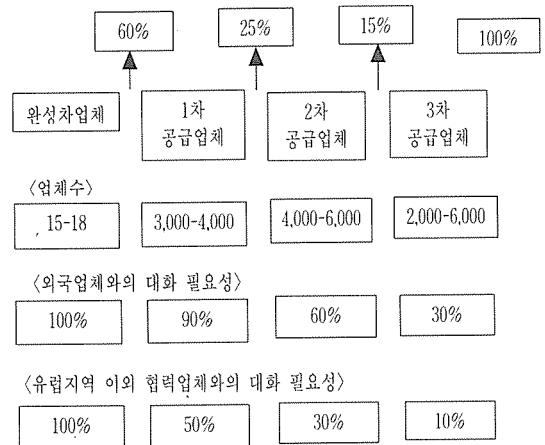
60%

25%

15%

100%

완성차업체

1차 공급업체

2차 공급업체

3차 공급업체

〈업체수〉

15-18

3,000-4,000

4,000-6,000

2,000-6,000

〈외국업체와의 대화 필요성〉

100%

90%

60%

30%

〈유럽지역 이외 협력업체와의 대화 필요성〉

100%

50%

30%

10%